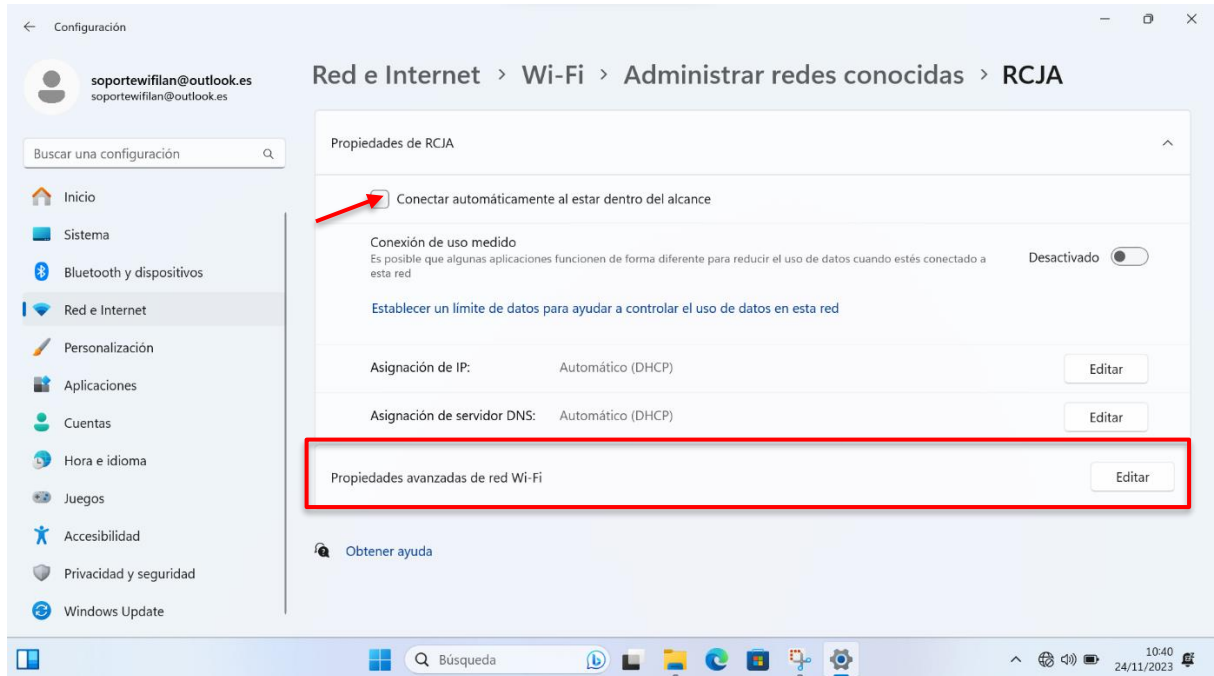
← Configuración

soportewifilan@outlook.es
soportewifilan@outlook.es

Buscar una configuración

Inicio
Sistema
Bluetooth y dispositivos
Red e Internet
Personalización
Aplicaciones
Cuentas
Hora e idioma
Juegos
Accesibilidad
Privacidad y seguridad
Windows Update

Red e Internet > Wi-Fi > Administrar redes conocidas > RCJA

Propiedades de RCJA

Conectar automáticamente al estar dentro del alcance

Conexión de uso medido
Es posible que algunas aplicaciones funcionen de forma diferente para reducir el uso de datos cuando estés conectado a esta red

Desactivado

Establecer un límite de datos para ayudar a controlar el uso de datos en esta red

Asignación de IP: Automático (DHCP) Editar

Asignación de servidor DNS: Automático (DHCP) Editar

Propiedades avanzadas de red Wi-Fi Editar

Obtener ayuda

Búsqueda

10:40
24/11/2023